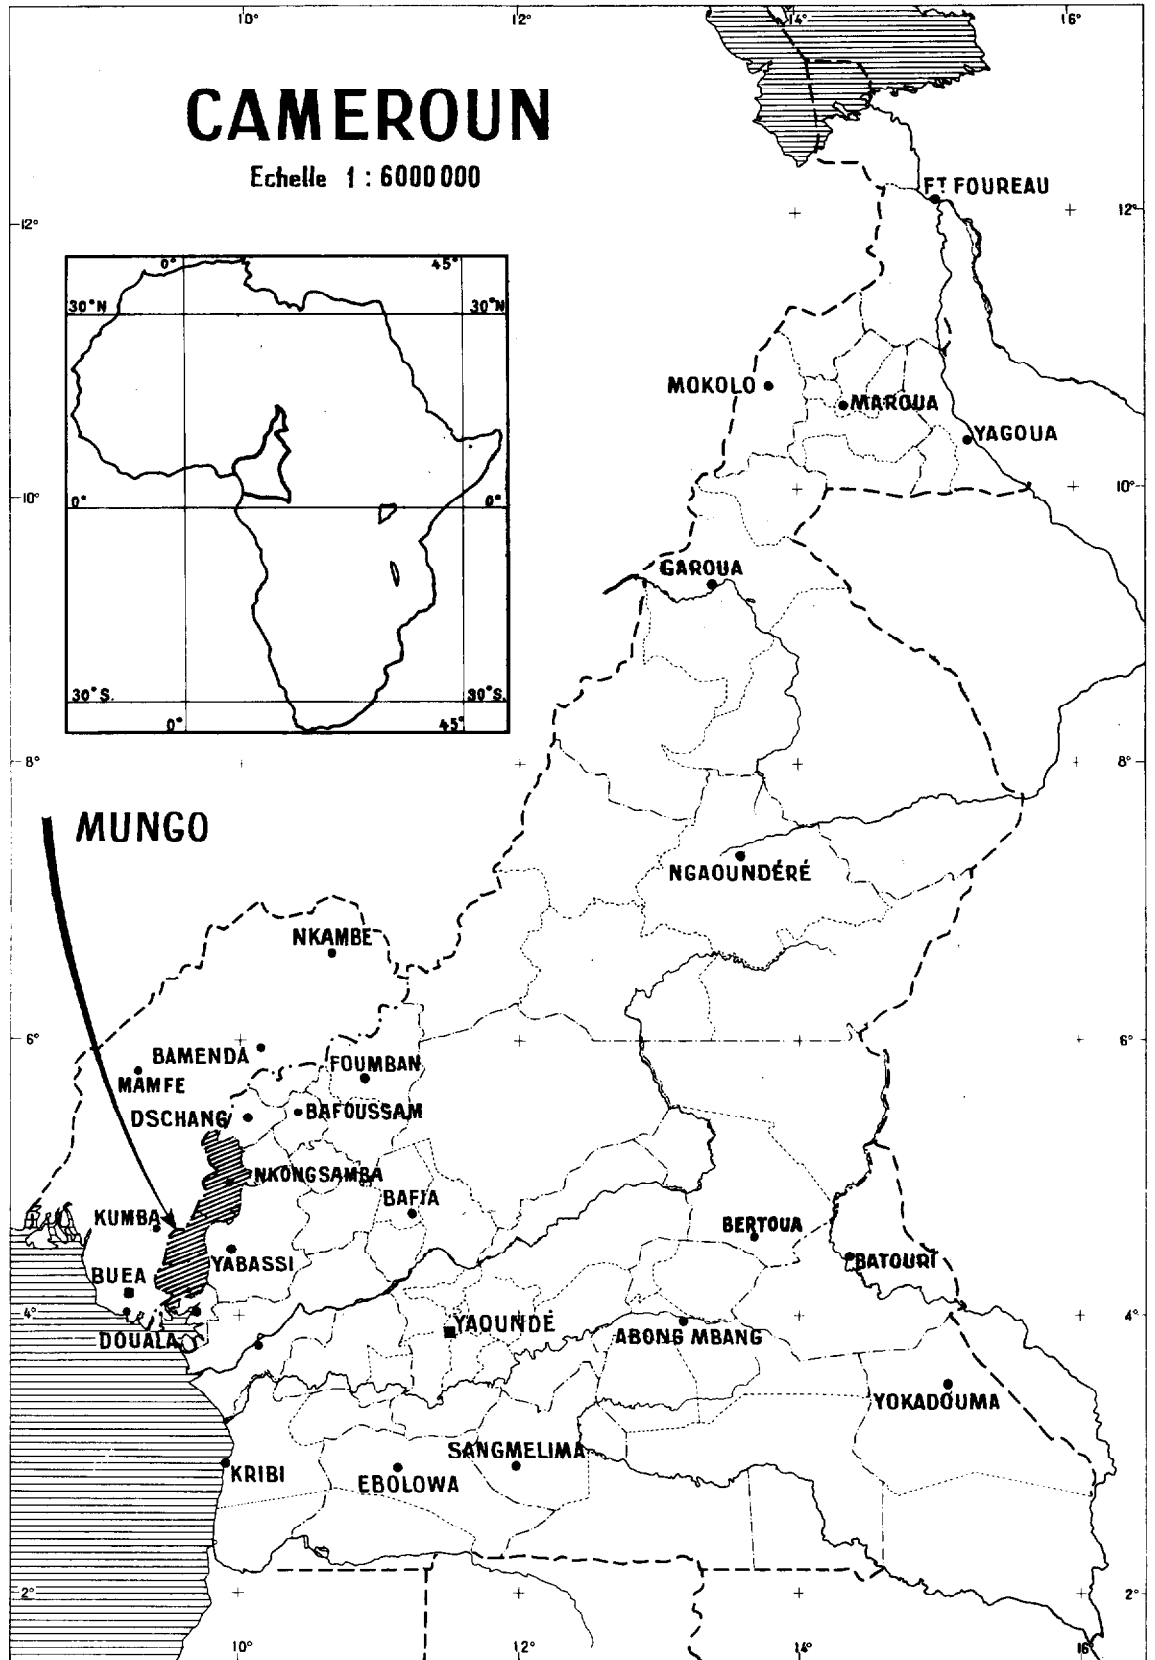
10° 12° 14° 16°

CAMEROUN

Echelle 1 : 6000000

12° 12°

0° 45°
30°N 30°N
0° 0°
30°S. 30°S.
0° 45°

FT FOUREAU

MOKOLO
MAROUA
YAGOUA

10° 10°

GAROUA

8° 8°

MUNGO

NGAOUNDÉRÉ

NKAMBE

6° 6°

BAMENDA
MAMFE
FOUMBAN
DSCHANG
BAFOUSSAM
NKONGSAMBA
BAFIA
KUMBA
BERTOUA
BATOURI
BUEA
YABASSI

4° 4°

DOUALA
YAOUNDÉ
ABONG MBANG
YOKADOUMA
SANGMELIMA
KRIBI
EBOLOWA

2° 2°

10° 12° 14° 16°